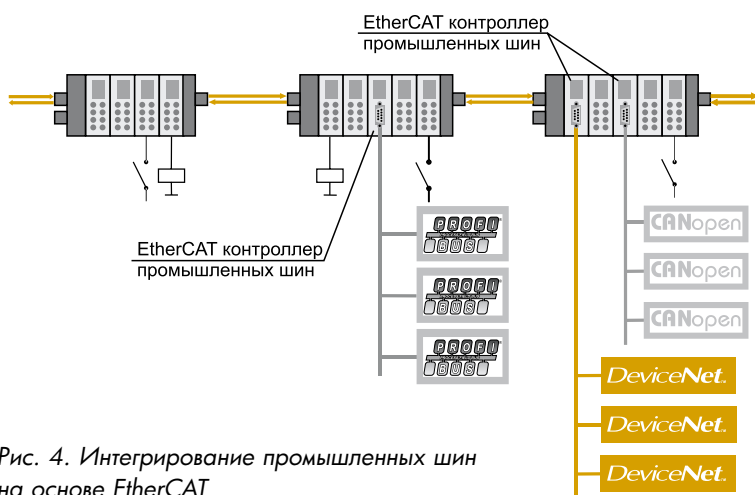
EtherCAT контроллер промышленных шин

EtherCAT контроллер промышленных шин

PROFI BUS

PROFI BUS

PROFI BUS

CANopen

CANopen

CANopen

DeviceNet.

DeviceNet.

DeviceNet.

Рис. 4. Интегрирование промышленных шин на основе EtherCAT